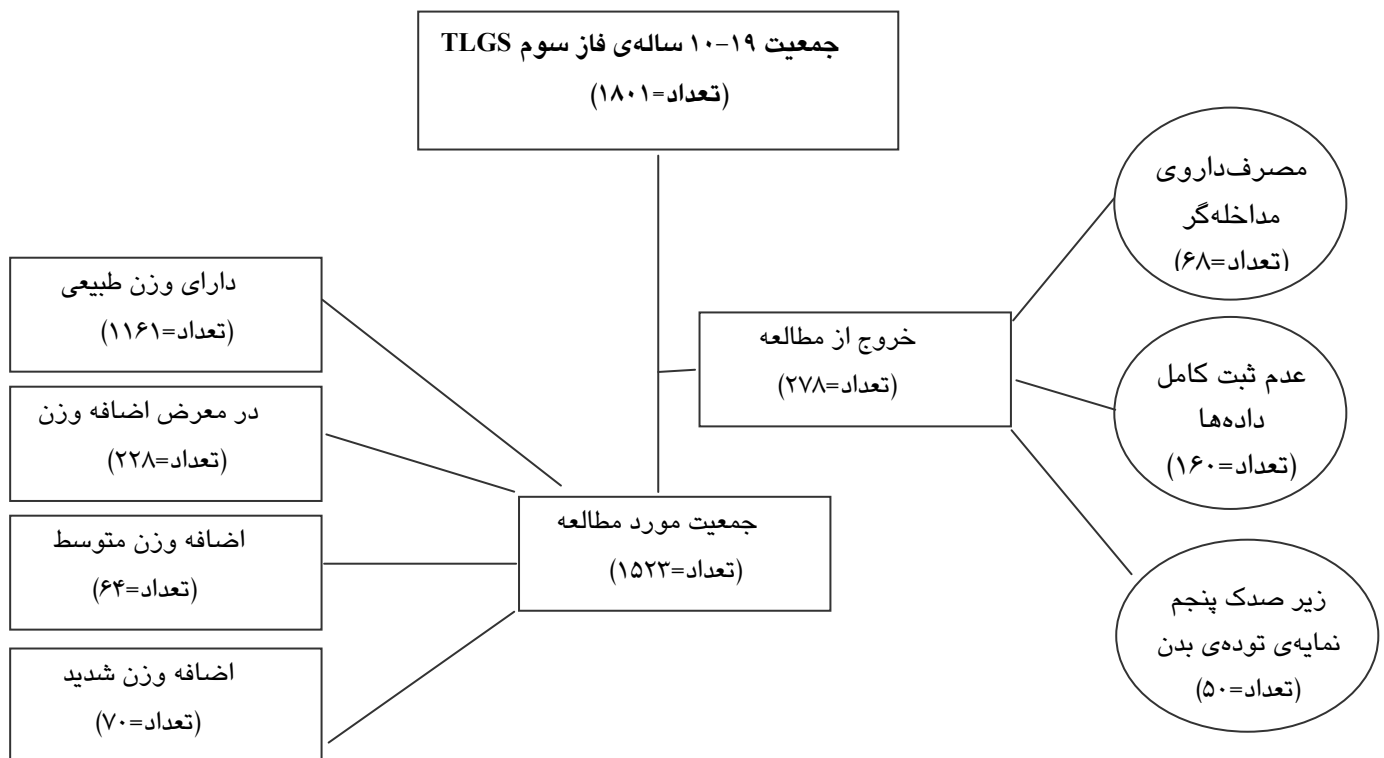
جمعیت ۱۹-۱۰ ساله‌ی فاز سوم TLGS
(تعداد=۱۸۰۱)

مصرف‌داروی مداخله‌گر
(تعداد=۶۸)

دارای وزن طبیعی
(تعداد=۱۱۶۱)

خروج از مطالعه
(تعداد=۲۷۸)

عدم ثبت کامل داده‌ها
(تعداد=۱۶۰)

در معرض اضافه وزن
(تعداد=۲۲۸)

جمعیت مورد مطالعه
(تعداد=۱۵۲۳)

اضافه وزن متوسط
(تعداد=۶۴)

زیر صدک پنجم نمایه‌ی توده‌ی بدن
(تعداد=۵۰)

اضافه وزن شدید
(تعداد=۷۰)